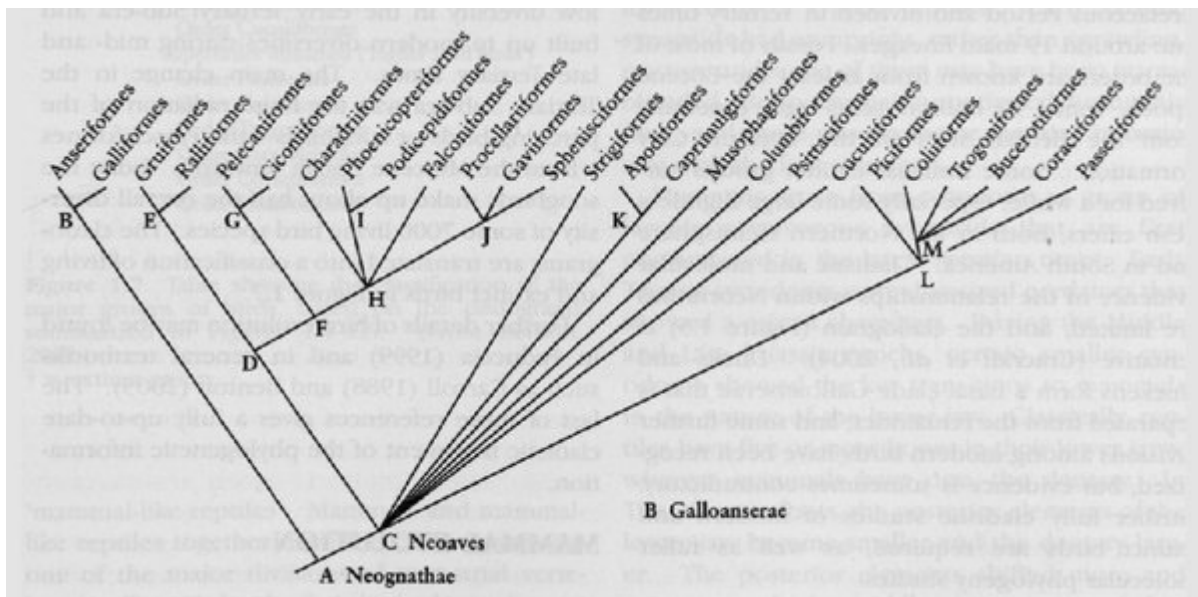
Anseriformes
Galliformes
Gruiformes
Ralliformes
Pelecaniformes
Ciconiiformes
Charadriiformes
Phoenicopteriformes
Podicipediformes
Falconiformes
Procellariiformes
Gaviiformes
Sphenisciformes
Strigiformes
Apodiformes
Caprimulgiformes
Musophagiformes
Columbiformes
Psittaciformes
Cuculiformes
Piciformes
Coliiformes
Trogoniformes
Bucerotiformes
Coraciiformes
Passeriformes

B
E
G
I
J
K
M
L
H
F
D

B Galloanserae
C Neoaves
A Neognathae